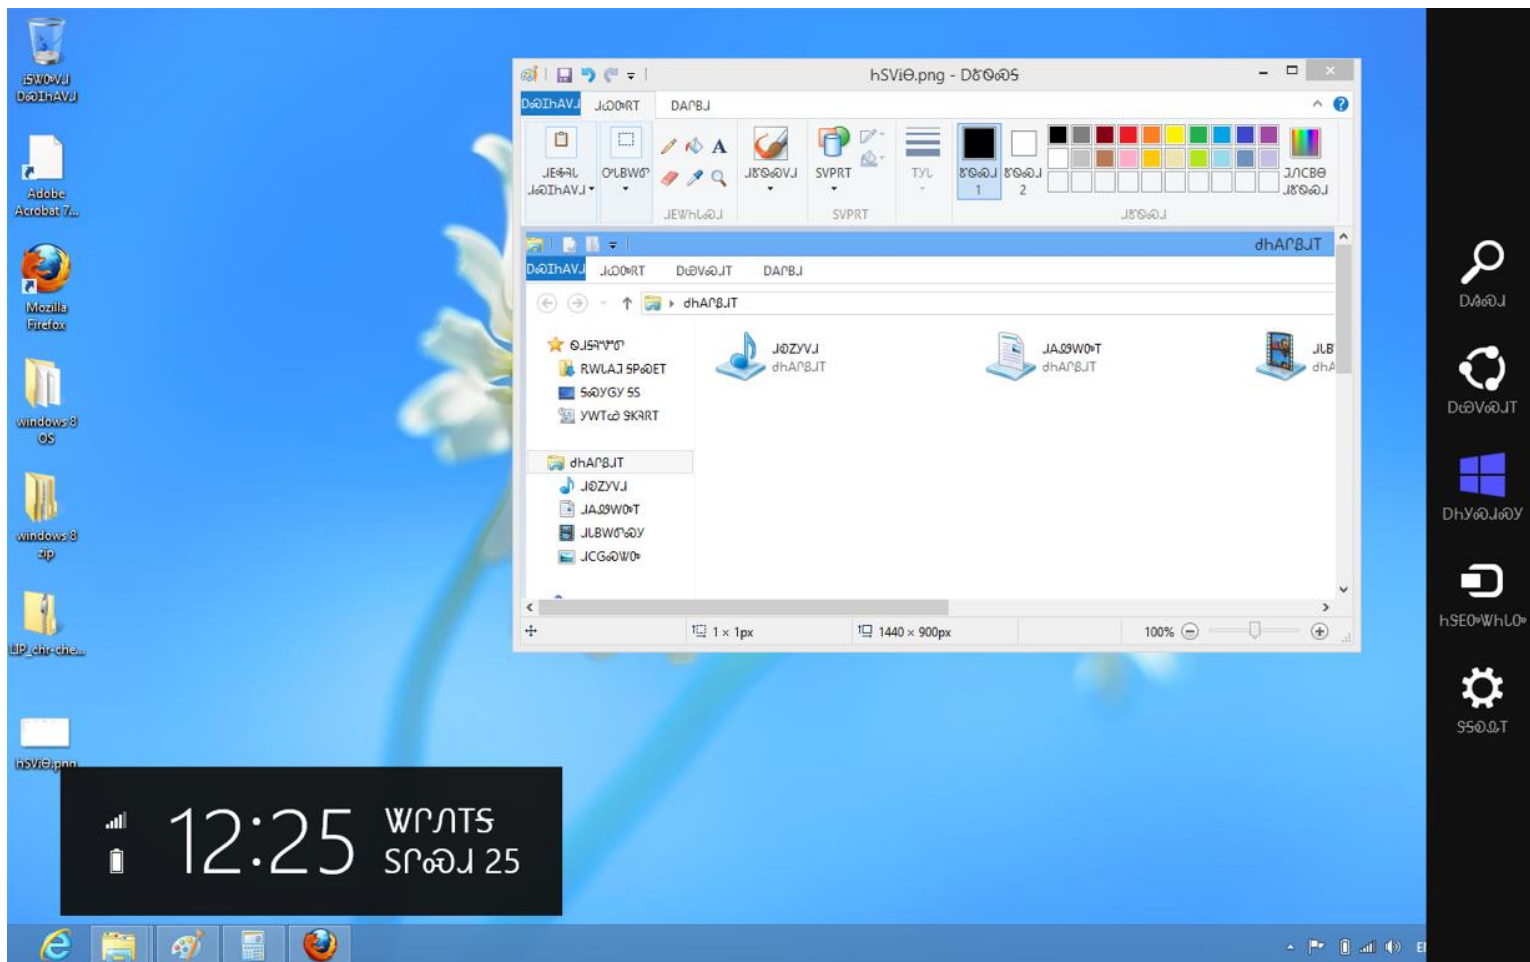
ᎧᏪᏙᏩᎫ ᎠᏍᏆᏂᎪᏗ

Adobe Acrobat 7...

Mozilla Firefox

windows 8 OS

windows 8 zip

LIP_chr-che...

hSViӨ.png

hSViӨ.png - ᎠᏰᏙᏍ

ᎠᏍᏆᏂᎪᏗ ᎫᏍᏛᏗ ᎠᏁᏰᏗ

ᏓᏤᎳ ᏗᏍᏆᏂᎪᏗ ᎣᏓᏓᏅ ᏗᏰᏙᏍᏗ ᏚᏙᏩᏗ ᏰᏙᏍᏗ 1 ᏰᏙᏍᏗ 2 ᏓᏁᏟᏴ ᏗᏰᏙᏍᏗ

ᏗᏰᏙᏍᏗ

dhAᏢᏰᏗᎢ

ᎠᏍᏆᏂᎪᏗ ᎫᏍᏛᏗ ᎠᏍᏓᏩᏗᏗ ᎠᏁᏰᏗ

dhAᏢᏰᏗᎢ

ᎤᏓᏍᏆᏅ
ᏒᏬᏁᏗ ᏕᏢᏍᎬᎢ
ᏕᏍᏉᏱ ᏕᏍ
ᏴᎳᏆᏍ ᎧᏇᏒᎢ

dhAᏢᏰᏗᎢ
ᏗᎧᏃᏩᏗ
ᏗᏏᏴᏫᎢ
ᏗᏓᏪᏍᏗᏱ
ᏗᏣᏍᏩᏅ

ᏗᎧᏃᏩᏗ dhAᏢᏰᏗᎢ
ᏗᏏᏴᏫᎢ dhAᏢᏰᏗᎢ
ᏗᏓᏴ dhA

1 × 1px
1440 × 900px
100%

ᎠᏱᏍᏗ
ᎠᏍᏓᏩᏗᏗ
ᎠhᏴᏍᏗᏍᏱ
hᏕᎣᏩᏂᎶ
ᏕᏍᏆᏗ

12:25 ᏔᎵᏁᏕ ᏚᏢᏍᏗ 25